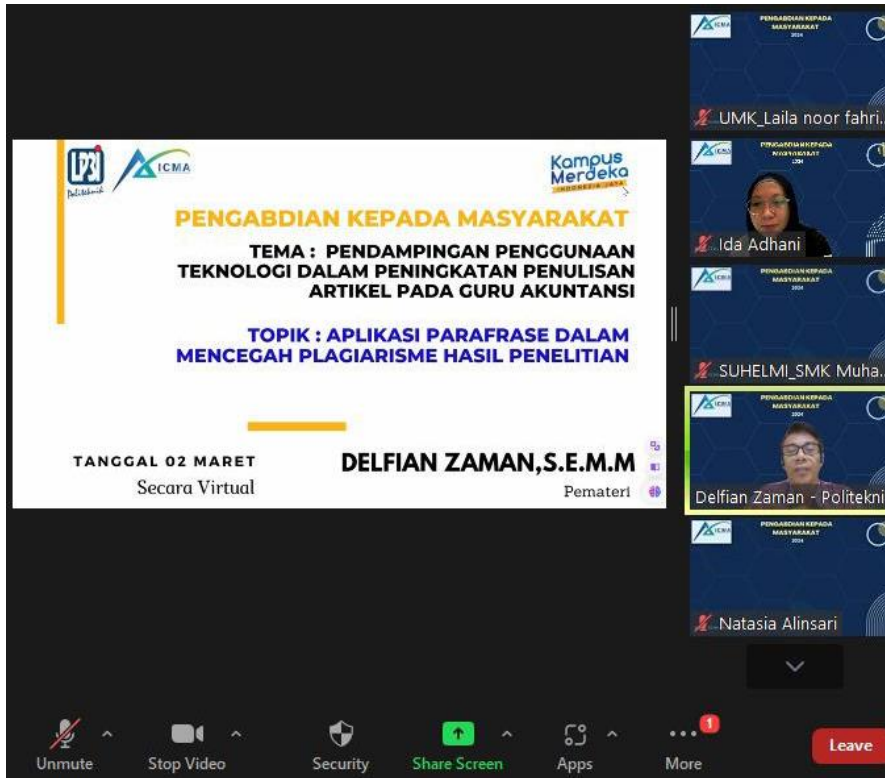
ICMA
Politeknik
Kampus Merdeka
INDONESIA JAYA

PENGABDIAN KEPADA MASYARAKAT

TEMA : PENDAMPINGAN PENGGUNAAN TEKNOLOGI DALAM PENINGKATAN PENULISAN ARTIKEL PADA GURU AKUNTANSI

TOPIK : APLIKASI PARAFRASE DALAM MENCEGAH PLAGIARISME HASIL PENELITIAN

TANGGAL 02 MARET
Secara Virtual

DELFIAN ZAMAN,S.E.M.M
Pemateri

ICMA PENGABDIAN KEPADA MASYARAKAT 2024
UMK_Laila noor fahri...

ICMA PENGABDIAN KEPADA MASYARAKAT 2024
Ida Adhani

ICMA PENGABDIAN KEPADA MASYARAKAT 2024
SUHELMI_SMK Muha...

ICMA PENGABDIAN KEPADA MASYARAKAT 2024
Delfian Zaman - Politekni

ICMA PENGABDIAN KEPADA MASYARAKAT 2024
Natasia Alinsari

Unmute
Stop Video
Security
Share Screen
Apps
1
More
Leave